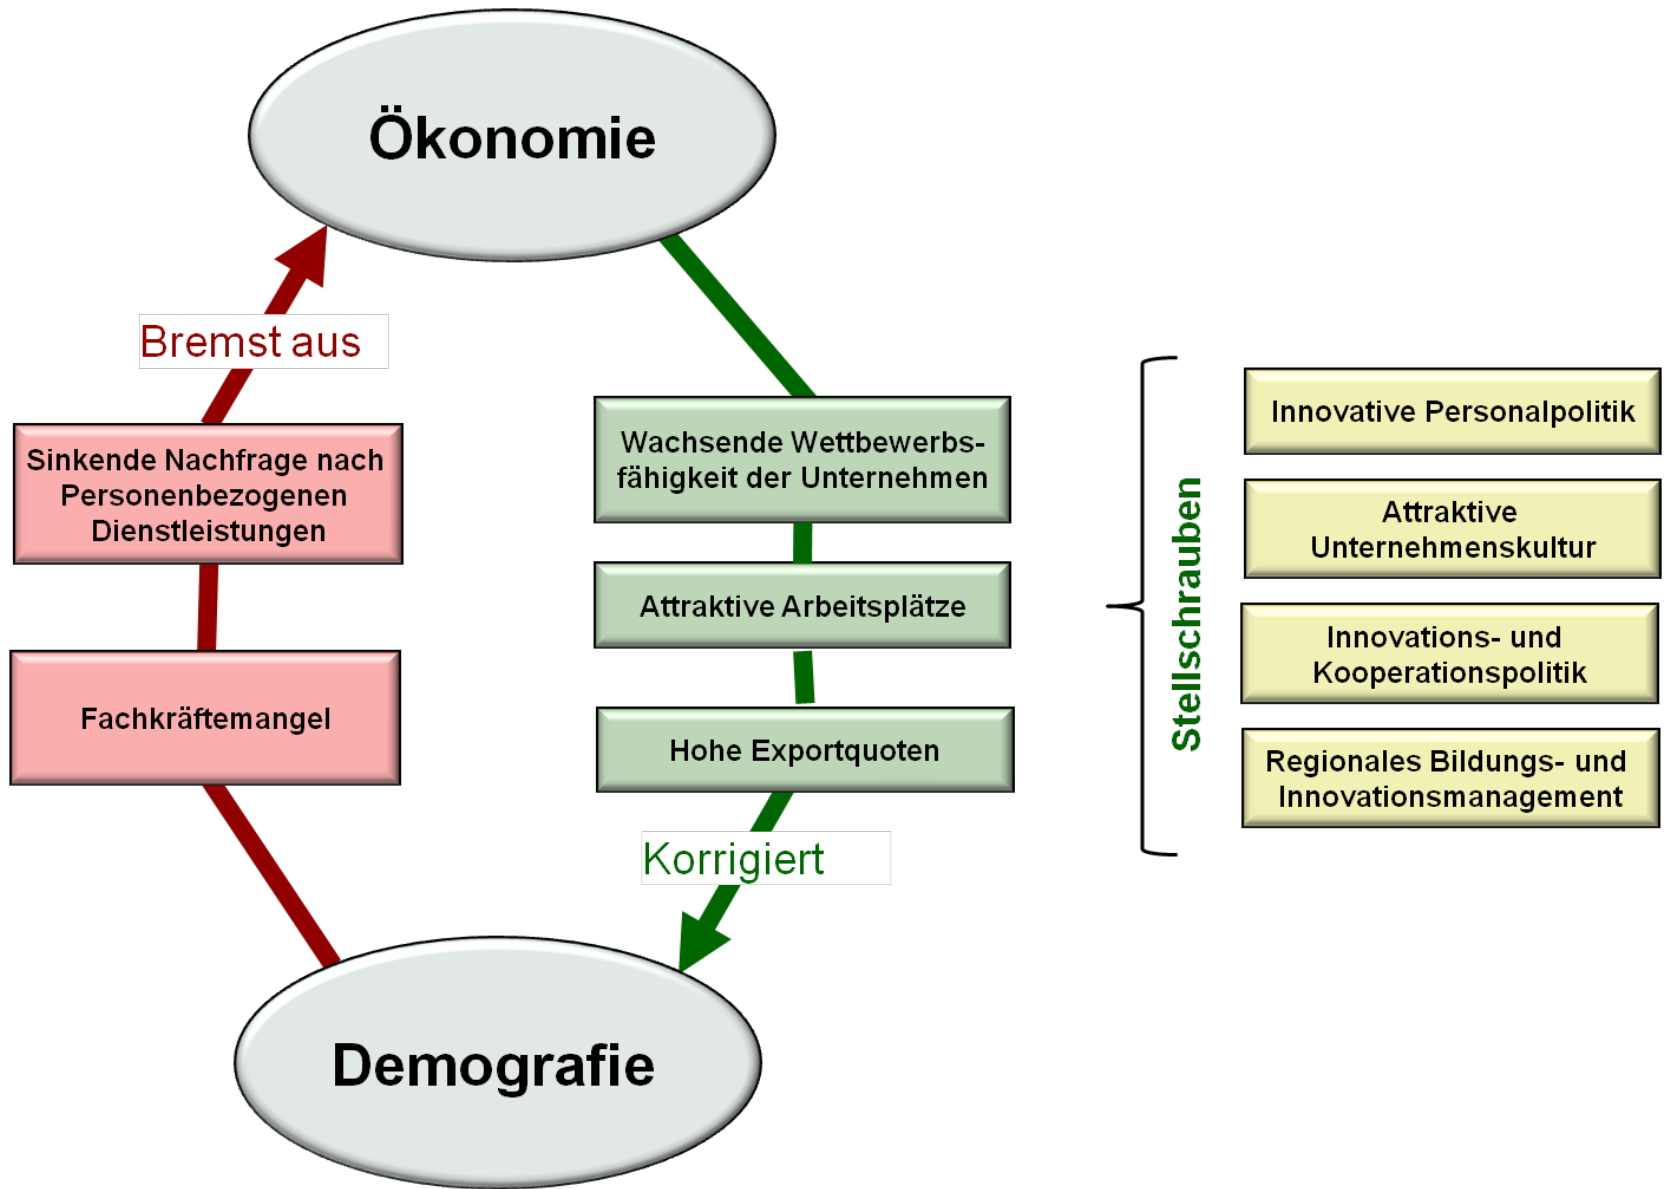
Ökonomie

Bremst aus

Sinkende Nachfrage nach Personenbezogenen Dienstleistungen

Fachkräftemangel

Wachsende Wettbewerbsfähigkeit der Unternehmen

Attraktive Arbeitsplätze

Hohe Exportquoten

Korrigiert

Demografie

Stellschrauben

Innovative Personalpolitik

Attraktive Unternehmenskultur

Innovations- und Kooperationspolitik

Regionales Bildungs- und Innovationsmanagement